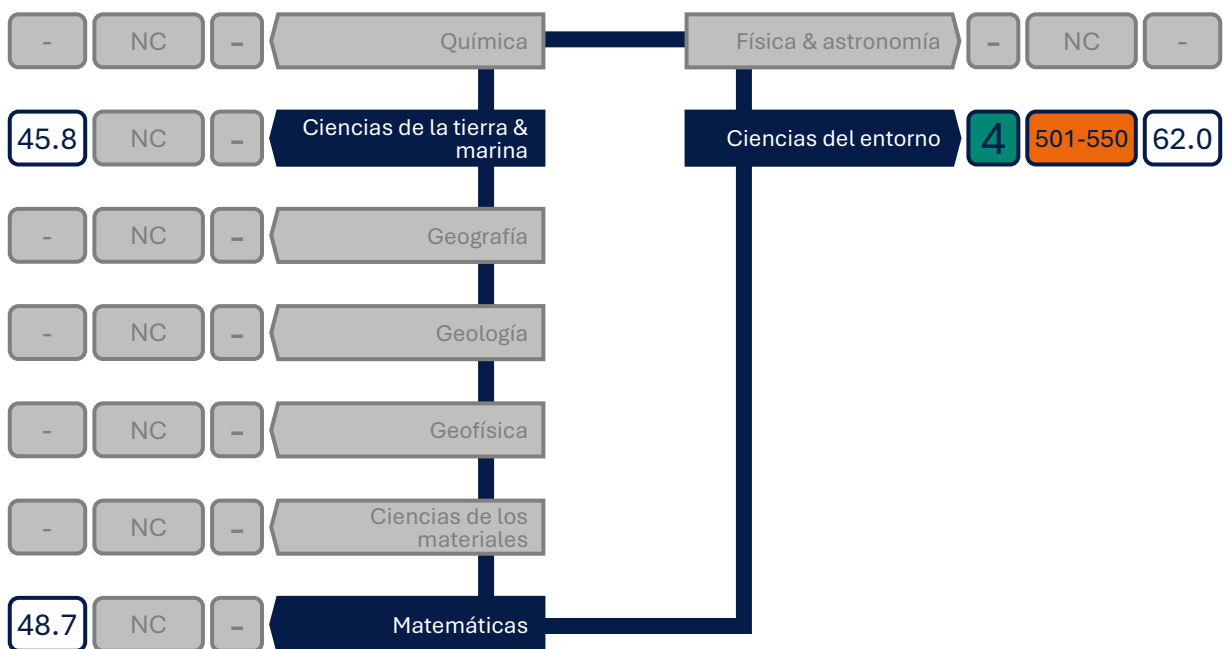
- NC - Química

Física & astronomía - NC -

45.8 NC - Ciencias de la tierra & marina

Ciencias del entorno 4 501-550 62.0

- NC - Geografía

- NC - Geología

- NC - Geofísica

- NC - Ciencias de los materiales

48.7 NC - Matemáticas